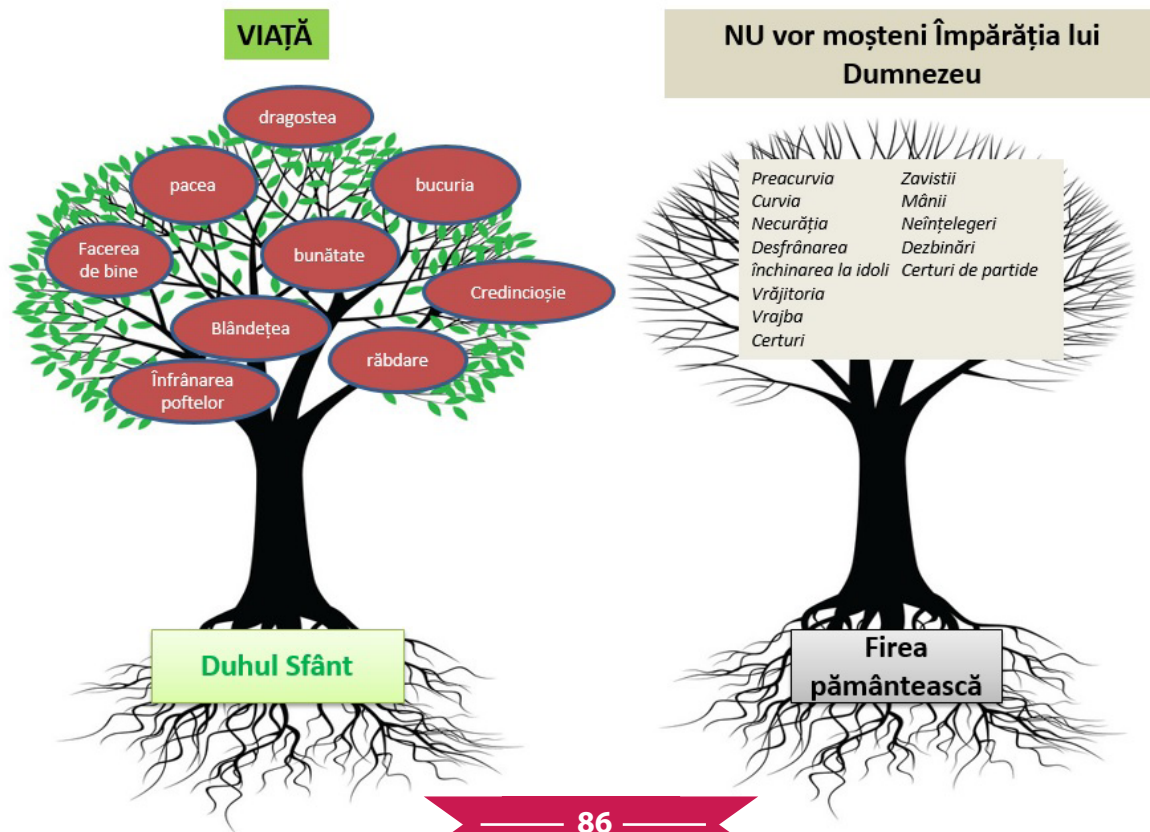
VIAȚĂ

dragostea

pacea

bucuria

Facerea de bine

bunătate

Credincioșie

Blândețea

răbdare

Înfrânarea poftelor

Duhul Sfânt

NU vor moșteni Împărăția lui Dumnezeu

Preacurvia
Curvia
Necurăția
Desfrânarea
închinarea la idoli
Vrăjitoria
Vrajba
Certuri

Zavistii
Mânii
Neînțelegeri
Dezbinări
Certuri de partide

Firea pământească

86